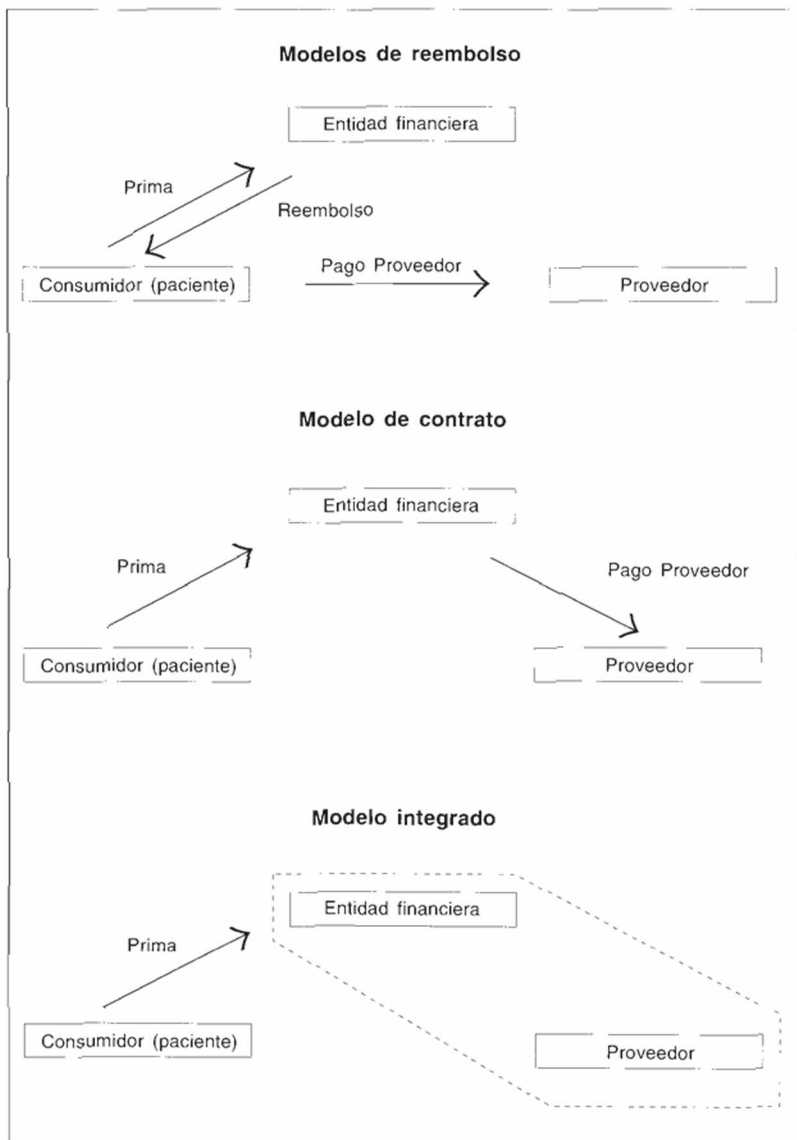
Modelos de reembolso

Entidad financiera

Prima

Reembolso

Consumidor (paciente)

Pago Proveedor

Proveedor

Modelo de contrato

Entidad financiera

Prima

Pago Proveedor

Consumidor (paciente)

Proveedor

Modelo integrado

Entidad financiera

Prima

Consumidor (paciente)

Proveedor